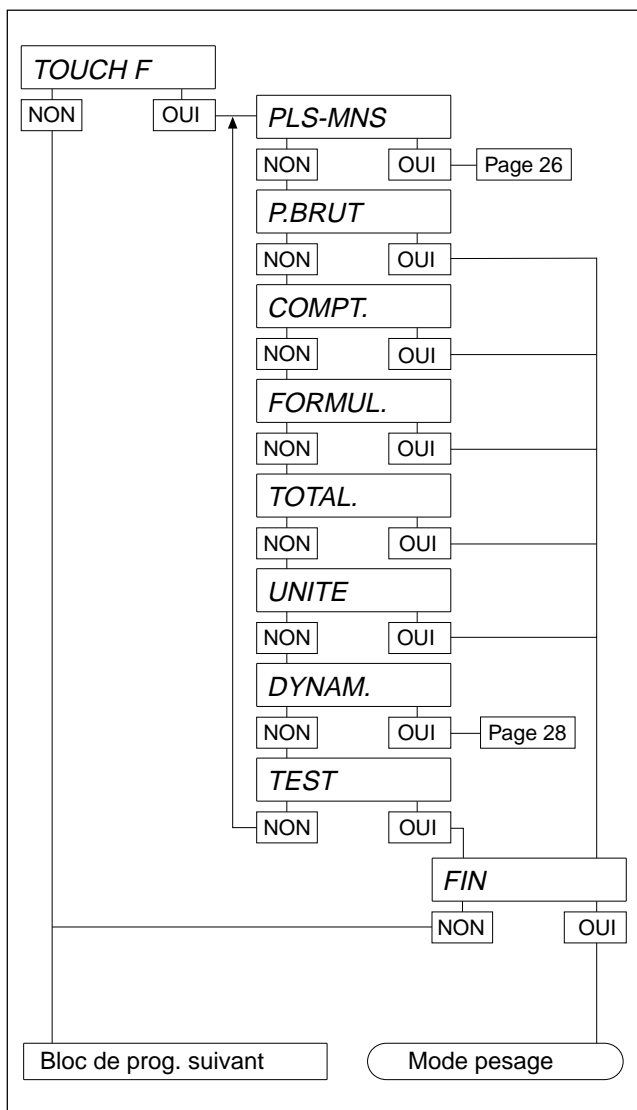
TOUCH F

NON OUI

PLS-MNS

NON OUI Page 26

P.BRUT

NON OUI

COMPT.

NON OUI

FORMUL.

NON OUI

TOTAL.

NON OUI

UNITE

NON OUI

DYNAM.

NON OUI Page 28

TEST

NON OUI

FIN

NON OUI

Bloc de prog. suivant

Mode pesage